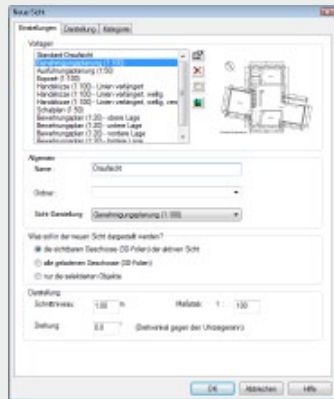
Neue Sicht

Einstellungen | Darstellung | Kategorie

Vorlagen

Standard Draufsicht
Genehmigungsplanung (1:100)
Ausführungsplanung (1:50)
Export (1:100)
Handskizze (1:100 - Linien verlängert
Handskizze (1:100 - Linien verlängert, vielfg.
Handskizze (1:100 - Linien verlängert, vielfg. ces
Schalplan (1:50)
Bewehrungsplan (1:20) - obere Lage
Bewehrungsplan (1:20) - untere Lage
Bewehrungsplan (1:20) - vordere Lage
Bewehrungsplan (1:20) - hintere Lage

Allgemein

Name: Draufsicht

Ordner:

Sicht-Darstellung: Genehmigungsplanung (1:100)

Was soll in der neuen Sicht dargestellt werden?

die sichtbaren Geschosse (3D Folien) der aktiven Sicht

alle geladenen Geschosse (3D Folien)

nur die selektierten Objekte

Darstellung

Schnittniveau: 1.00 m

Maßstab: 1 : 100

Drehung: 0.0 (Drehwinkel gegen den Uhrzeigersinn)

OK | Abbrechen | Hilfe